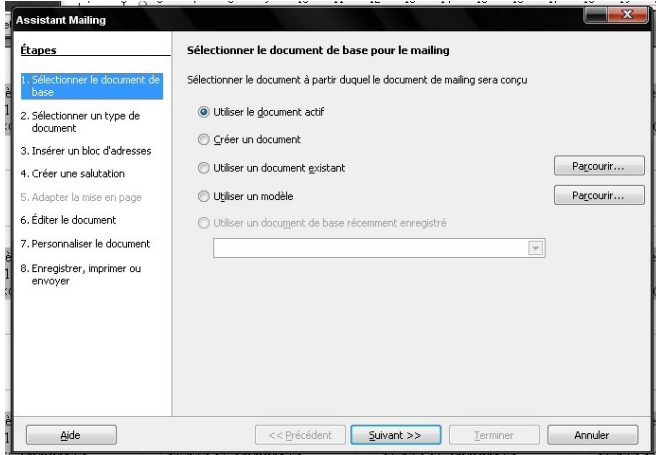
Assistant Mailing

Étapes

1. Sélectionner le document de base

2. Sélectionner un type de document

3. Insérer un bloc d'adresses

4. Créer une salutation

5. Adapter la mise en page

6. Éditer le document

7. Personnaliser le document

8. Enregistrer, imprimer ou envoyer

Sélectionner le document de base pour le mailing

Sélectionner le document à partir duquel le document de mailing sera conçu

Utiliser le document actif

Créer un document

Utiliser un document existant

Parcourir...

Utiliser un modèle

Parcourir...

Utiliser un document de base récemment enregistré

Aide

<< Précédent

Suivant >>

Terminer

Annuler